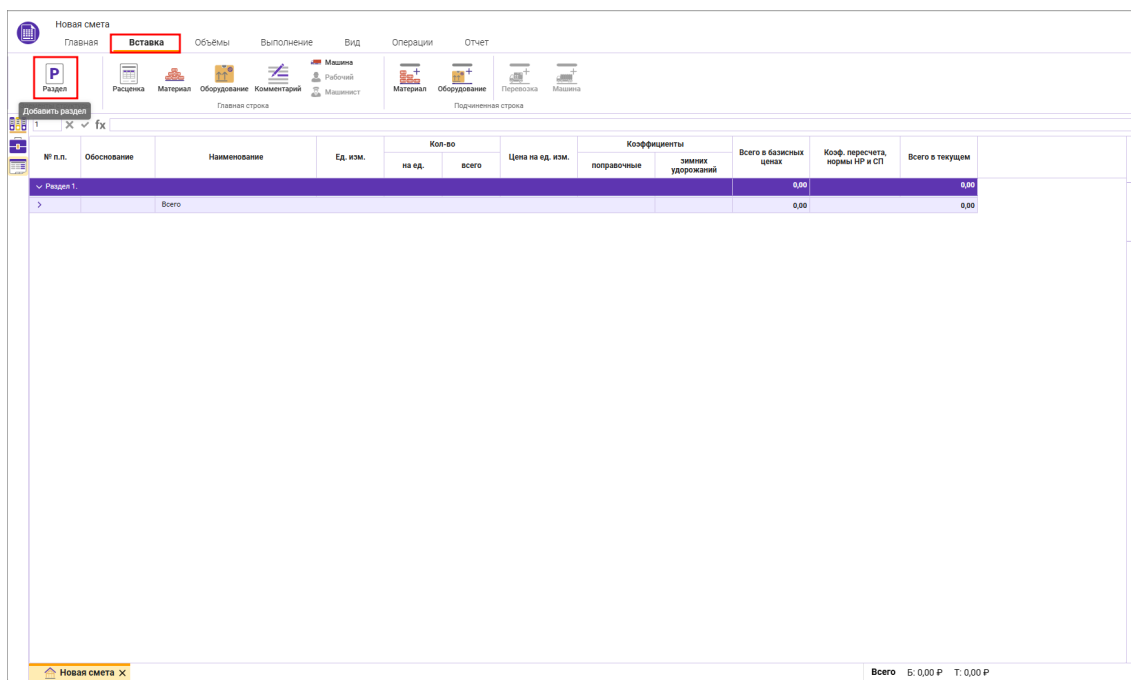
Новая смета

Главная | Вставка | Объёмы | Выполнение | Вид | Операции | Отчет

Раздел | Расценка | Материал | Оборудование | Комментарий | Машина | Рабочий | Машинист | Материал | Оборудование | Перевозка | Машина

Добавить раздел | Главная строка | Подчиненная строка

1 ✕ ✓ fx

| № п.п. | Обоснование | Наименование | Ед. изм. | Кол-во на ед. | Кол-во всего | Цена на ед. изм. | Коэффициенты поправочные | Коэффициенты зимних удорожаний | Всего в базисных ценах | Коэф. пересчета, нормы НР и СП | Всего в текущем |
|---|---|---|---|---|---|---|---|---|---|---|---|
| Раздел 1. | | | | | | | | | 0,00 | | 0,00 |
| > | | Всего | | | | | | | 0,00 | | 0,00 |

Новая смета ✕

Всего Б: 0,00 ₽ Т: 0,00 ₽